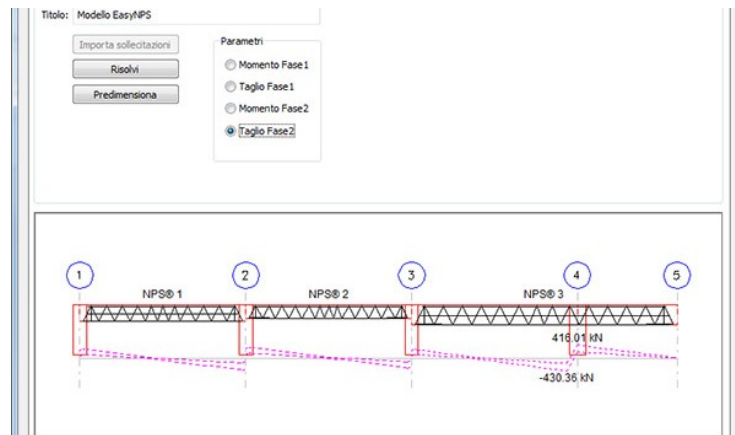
Titolo: Modello EasyNPS

Importa sollecitazioni

Risolvi

Predimensiona

Parametri

Momento Fase1

Taglio Fase1

Momento Fase2

Taglio Fase2

1

2

3

4

5

NPS® 1

NPS® 2

NPS® 3

416.01 kN

-430.36 kN